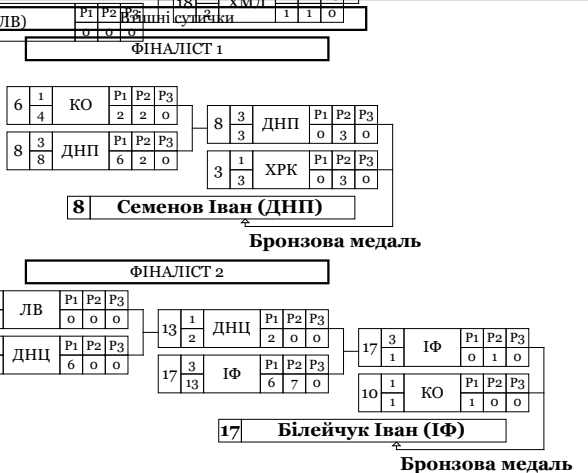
ЛВ) P1 P2 P3 Вищні суиички 18 2 ХМЛ 1 1 0
0 0 0

ФІНАЛІСТ 1

6 $\frac{1}{4}$ КО
| P1 | P2 | P3 |
|---|---|---|
| 2 | 2 | 0 |

8 $\frac{3}{8}$ ДНП
| P1 | P2 | P3 |
|---|---|---|
| 6 | 2 | 0 |

8 $\frac{3}{3}$ ДНП
| P1 | P2 | P3 |
|---|---|---|
| 0 | 3 | 0 |

3 $\frac{1}{3}$ ХРК
| P1 | P2 | P3 |
|---|---|---|
| 0 | 3 | 0 |

8 Семенов Іван (ДНП)

Бронзова медаль

ФІНАЛІСТ 2

ЛВ
| P1 | P2 | P3 |
|---|---|---|
| 0 | 0 | 0 |

ДНЦ
| P1 | P2 | P3 |
|---|---|---|
| 6 | 0 | 0 |

13 $\frac{1}{2}$ ДНЦ
| P1 | P2 | P3 |
|---|---|---|
| 2 | 0 | 0 |

17 $\frac{3}{13}$ ІФ
| P1 | P2 | P3 |
|---|---|---|
| 6 | 7 | 0 |

17 $\frac{3}{1}$ ІФ
| P1 | P2 | P3 |
|---|---|---|
| 0 | 1 | 0 |

10 $\frac{1}{1}$ КО
| P1 | P2 | P3 |
|---|---|---|
| 1 | 0 | 0 |

17 Білейчук Іван (ІФ)

Бронзова медаль